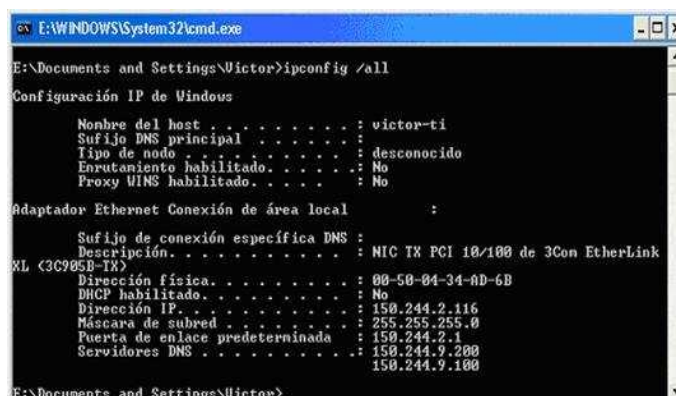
E:\WINDOWS\System32\cmd.exe

E:\Documents and Settings\Victor>ipconfig /all

Configuración IP de Windows

Nombre del host . . . . . . . . . : victor-ti
Sufijo DNS principal . . . . . . :
Tipo de nodo . . . . . . . . . . : desconocido
Enrutamiento habilitado. . . . . .: No
Proxy WINS habilitado. . . . . . : No

Adaptador Ethernet Conexión de área local :

Sufijo de conexión específica DNS :
Descripción. . . . . . . . . . . : NIC TX PCI 10/100 de 3Com EtherLink XL (3C905B-TX)
Dirección física. . . . . . . . . : 00-50-04-34-AD-6B
DHCP habilitado. . . . . . . . . : No
Dirección IP. . . . . . . . . . . : 150.244.2.116
Máscara de subred . . . . . . . . : 255.255.255.0
Puerta de enlace predeterminada : 150.244.2.1
Servidores DNS . . . . . . . . . .: 150.244.9.200
150.244.9.100

E:\Documents and Settings\Victor>